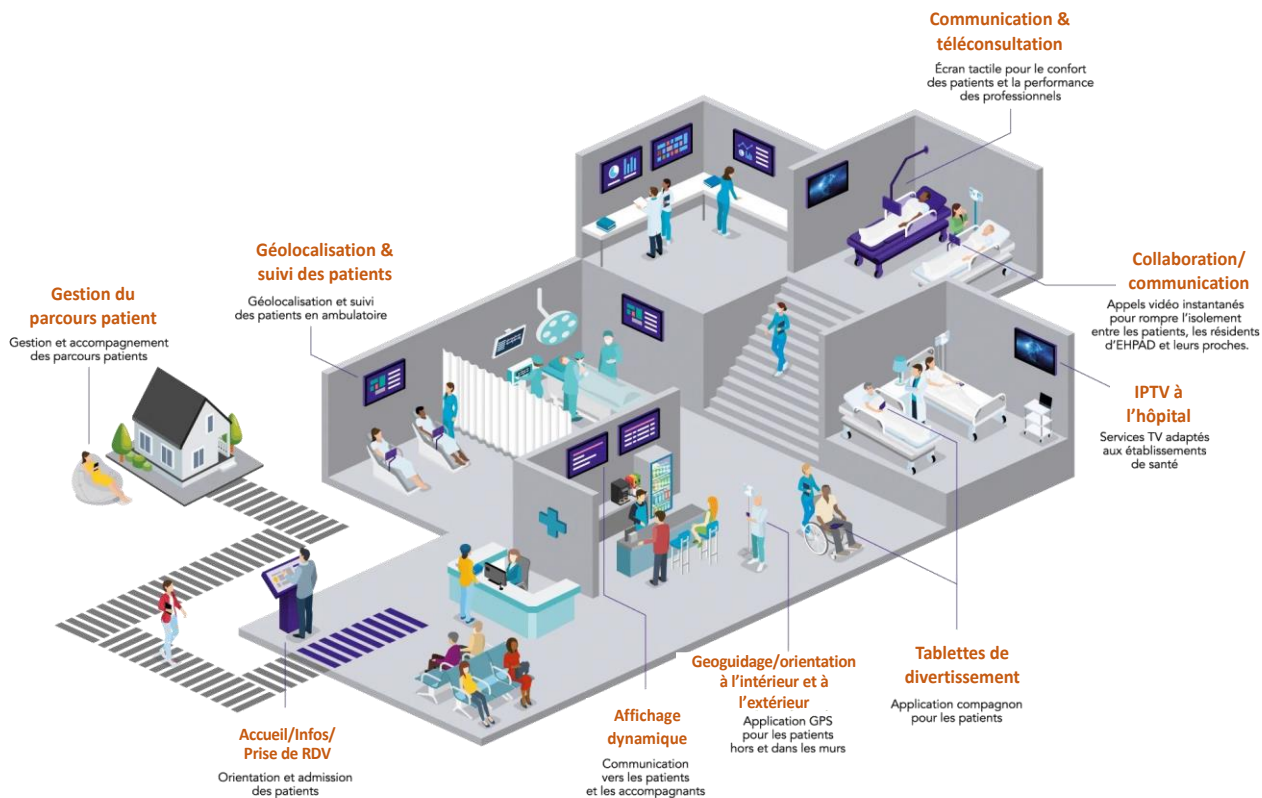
Communication & téléconsultation

Écran tactile pour le confort des patients et la performance des professionnels

Géolocalisation & suivi des patients

Géolocalisation et suivi des patients en ambulatoire

Gestion du parcours patient

Gestion et accompagnement des parcours patients

Collaboration/ communication

Appels vidéo instantanés pour rompre l'isolement entre les patients, les résidents d'EHPAD et leurs proches.

IPTV à l'hôpital

Services TV adaptés aux établissements de santé

Tablettes de divertissement

Application compagnon pour les patients

Geoguidage/orientation à l'intérieur et à l'extérieur

Application GPS pour les patients hors et dans les murs

Affichage dynamique

Communication vers les patients et les accompagnants

Accueil/Infos/ Prise de RDV

Orientation et admission des patients